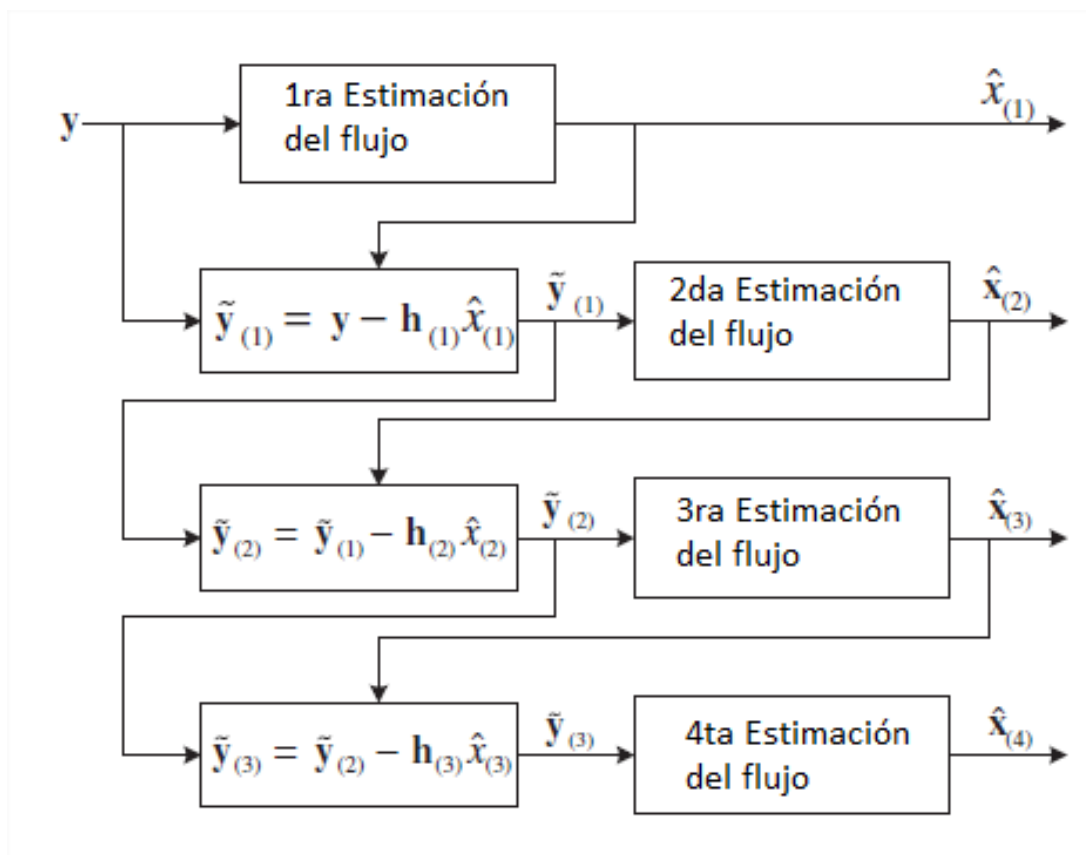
$\mathbf{y}$

1ra Estimación del flujo

$\hat{x}_{(1)}$

$\tilde{\mathbf{y}}_{(1)} = \mathbf{y} - \mathbf{h}_{(1)}\hat{x}_{(1)}$

$\tilde{\mathbf{y}}_{(1)}$

2da Estimación del flujo

$\hat{\mathbf{x}}_{(2)}$

$\tilde{\mathbf{y}}_{(2)} = \tilde{\mathbf{y}}_{(1)} - \mathbf{h}_{(2)}\hat{x}_{(2)}$

$\tilde{\mathbf{y}}_{(2)}$

3ra Estimación del flujo

$\hat{\mathbf{x}}_{(3)}$

$\tilde{\mathbf{y}}_{(3)} = \tilde{\mathbf{y}}_{(2)} - \mathbf{h}_{(3)}\hat{x}_{(3)}$

$\tilde{\mathbf{y}}_{(3)}$

4ta Estimación del flujo

$\hat{\mathbf{x}}_{(4)}$